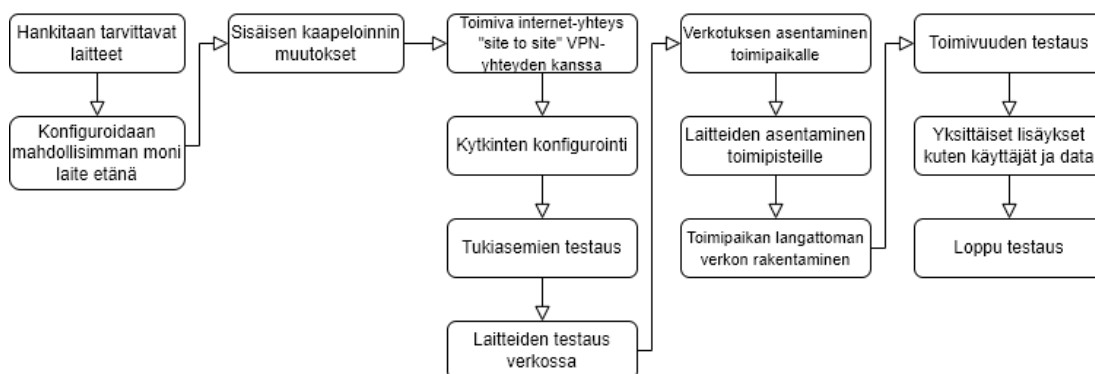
Hankitaan tarvittavat laitteet

Konfiguroidaan mahdollisimman moni laite etänä

Sisäisen kaapeloinnin muutokset

Toimiva internet-yhteys "site to site" VPN-yhteyden kanssa

Kytkinten konfigurointi

Tukiasemien testaus

Laitteiden testaus verkossa

Verkotuksen asentaminen toimipaikalle

Laitteiden asentaminen toimipisteille

Toimipaikan langattoman verkon rakentaminen

Toimivuuden testaus

Yksittäiset lisäykset kuten käyttäjät ja data

Loppu testaus